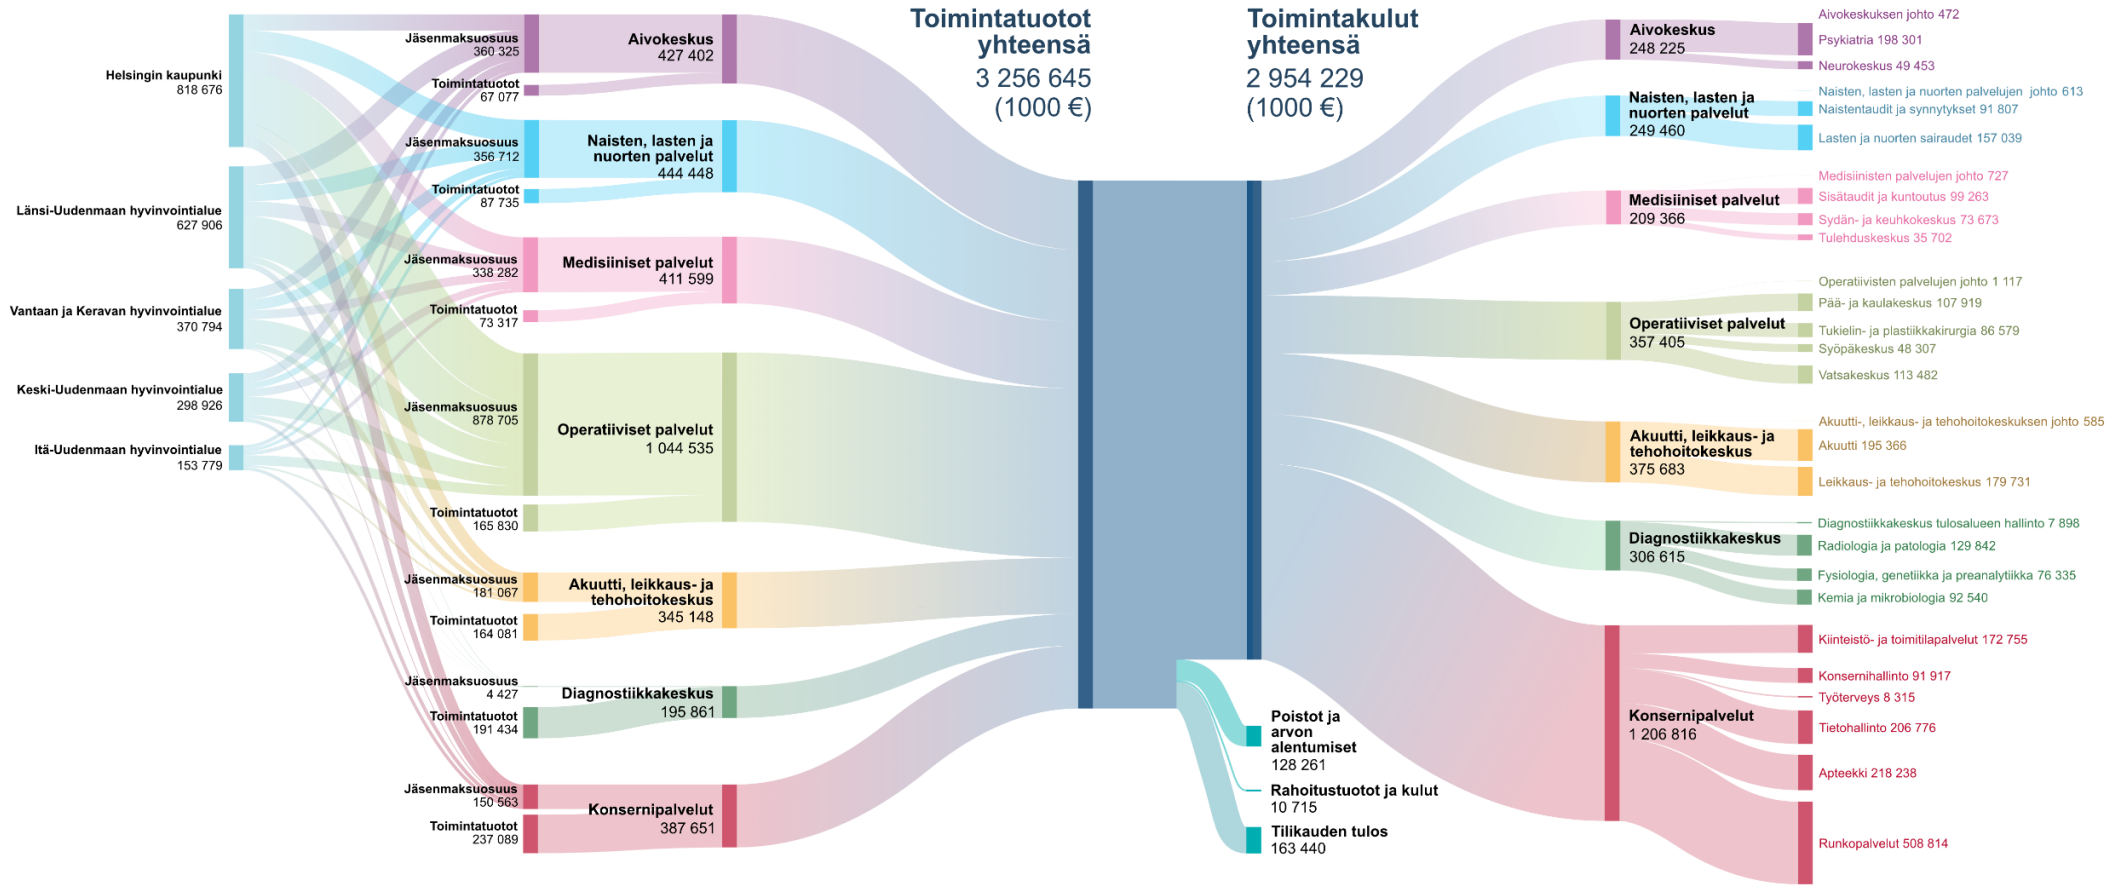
Toimintatuotot yhteensä
3 256 645
(1000 €)

Toimintakulut yhteensä
2 954 229
(1000 €)

Helsingin kaupunki
818 676

Länsi-Uudenmaan hyvinvointialue
627 906

Vantaan ja Keravan hyvinvointialue
370 794

Keski-Uudenmaan hyvinvointialue
298 926

Itä-Uudenmaan hyvinvointialue
153 779

Jäsenmaksuosuus
360 325
Toimintatuotot
67 077
Jäsenmaksuosuus
356 712
Toimintatuotot
87 735
Jäsenmaksuosuus
338 282
Toimintatuotot
73 317
Jäsenmaksuosuus
878 705
Toimintatuotot
165 830
Jäsenmaksuosuus
181 067
Toimintatuotot
164 081
Jäsenmaksuosuus
4 427
Toimintatuotot
191 434
Jäsenmaksuosuus
150 563
Toimintatuotot
237 089

Aivokeskus
427 402
Naisten, lasten ja nuorten palvelut
444 448
Medisiiniset palvelut
411 599
Operatiiviset palvelut
1 044 535
Akuutti, leikkaus- ja tehohoitokeskus
345 148
Diagnostiikkakeskus
195 861
Konsernipalvelut
387 651

Poistot ja arvon alentumiset
128 261
Rahoitustuotot ja kulut
10 715
Tilikauden tulos
163 440

Aivokeskus
248 225
Naisten, lasten ja nuorten palvelut
249 460
Medisiiniset palvelut
209 366
Operatiiviset palvelut
357 405
Akuutti, leikkaus- ja tehohoitokeskus
375 683
Diagnostiikkakeskus
306 615
Konsernipalvelut
1 206 816

Aivokeskuksen johto 472
Psykiatria 198 301
Neurokeskus 49 453
Naisten, lasten ja nuorten palvelujen johto 613
Naistentaudit ja synnytykset 91 807
Lasten ja nuorten sairaudet 157 039
Medisiinisten palvelujen johto 727
Sisätaudit ja kuntoutus 99 263
Sydän- ja keuhkokeskus 73 673
Tulehduskeskus 35 702
Operatiivisten palvelujen johto 1 117
Pää- ja kaulakeskus 107 919
Tukielin- ja plastiikkakirurgia 86 579
Syöpäkeskus 48 307
Vatsakeskus 113 482
Akuutti-, leikkaus- ja tehohoitokeskuksen johto 585
Akuutti 195 366
Leikkaus- ja tehohoitokeskus 179 731
Diagnostiikkakeskus tulosalueen hallinto 7 898
Radiologia ja patologia 129 842
Fysiologia, genetiikka ja preanalytiikka 76 335
Kemia ja mikrobiologia 92 540
Kiinteistö- ja toimitilapalvelut 172 755
Konsernihallinto 91 917
Työterveys 8 315
Tietohallinto 206 776
Apteekki 218 238
Runkopalvelut 508 814